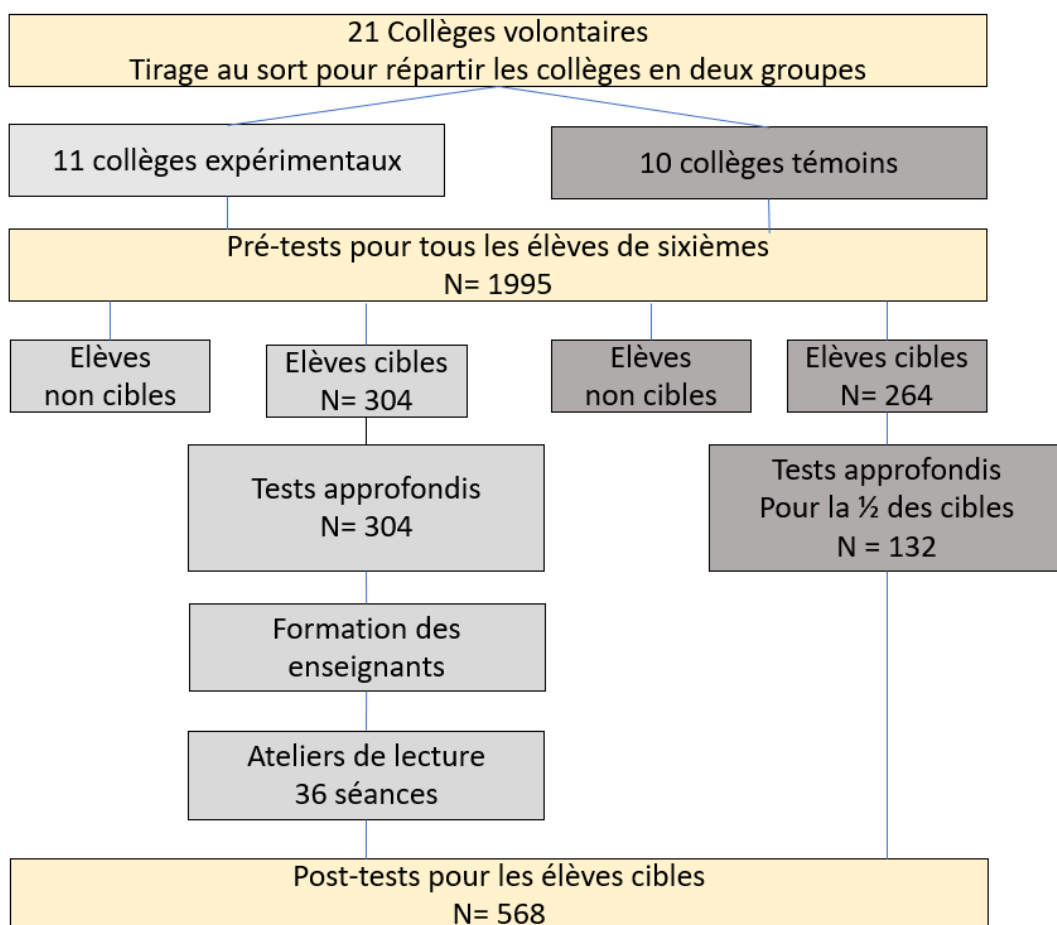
21 Collèges volontaires
Tirage au sort pour répartir les collèges en deux groupes

11 collèges expérimentaux

10 collèges témoins

Pré-tests pour tous les élèves de sixièmes
N= 1995

Elèves non cibles

Elèves cibles
N= 304

Elèves non cibles

Elèves cibles
N= 264

Tests approfondis
N= 304

Tests approfondis
Pour la ½ des cibles
N = 132

Formation des enseignants

Ateliers de lecture
36 séances

Post-tests pour les élèves cibles
N= 568